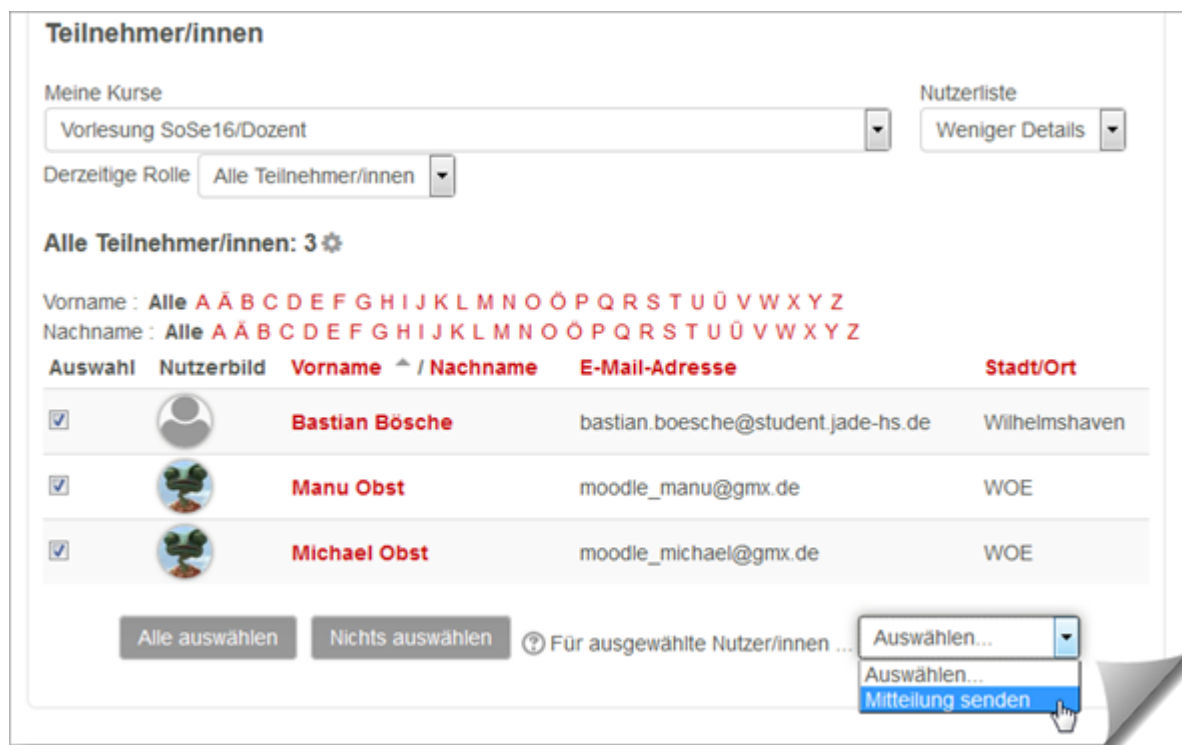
Teilnehmer/innen

Meine Kurse

Vorlesung SoSe16/Dozent

Nutzerliste

Weniger Details

Derzeitige Rolle Alle Teilnehmer/innen

Alle Teilnehmer/innen: 3

Vorname : Alle A Ä B C D E F G H I J K L M N O Ö P Q R S T U Ü V W X Y Z
Nachname : Alle A Ä B C D E F G H I J K L M N O Ö P Q R S T U Ü V W X Y Z

| Auswahl | Nutzerbild | Vorname / Nachname | E-Mail-Adresse | Stadt/Ort |
|---|---|---|---|---|
| ☑ | | Bastian Bösche | bastian.boesche@student.jade-hs.de | Wilhelmshaven |
| ☑ | | Manu Obst | moodle_manu@gmx.de | WOE |
| ☑ | | Michael Obst | moodle_michael@gmx.de | WOE |

Alle auswählen Nichts auswählen Für ausgewählte Nutzer/innen ... Auswählen...

Auswählen...
Mitteilung senden